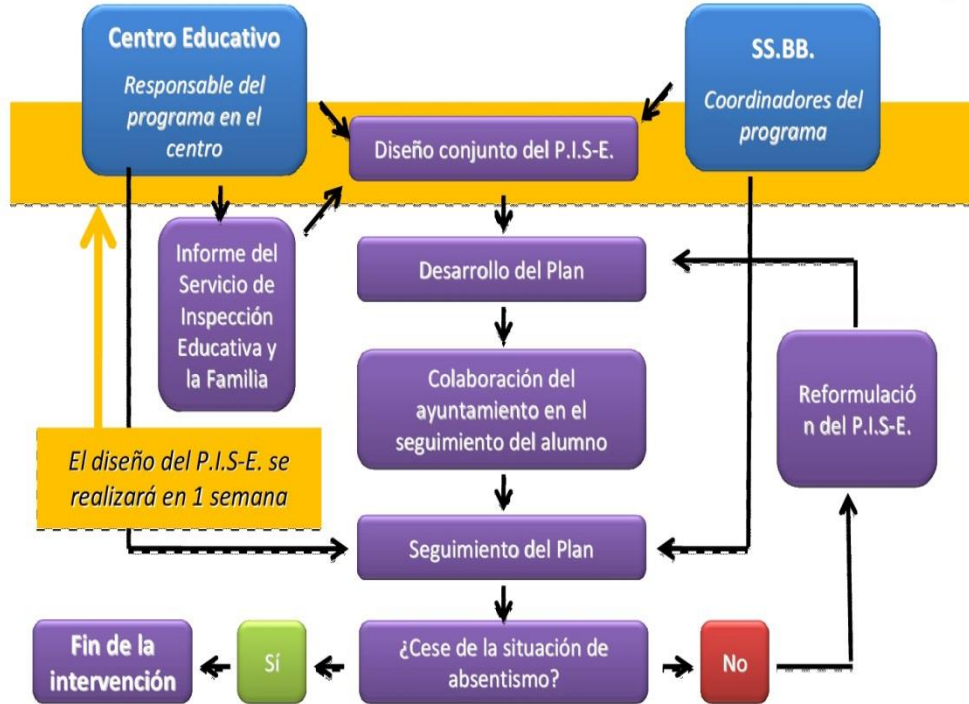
Centro Educativo

Responsable del programa en el centro

SS.BB.

Coordinadores del programa

Diseño conjunto del P.I.S-E.

Informe del Servicio de Inspección Educativa y la Familia

Desarrollo del Plan

Colaboración del ayuntamiento en el seguimiento del alumno

Reformulació n del P.I.S-E.

El diseño del P.I.S-E. se realizará en 1 semana

Seguimiento del Plan

Fin de la intervención

Sí

¿Cese de la situación de absentismo?

No